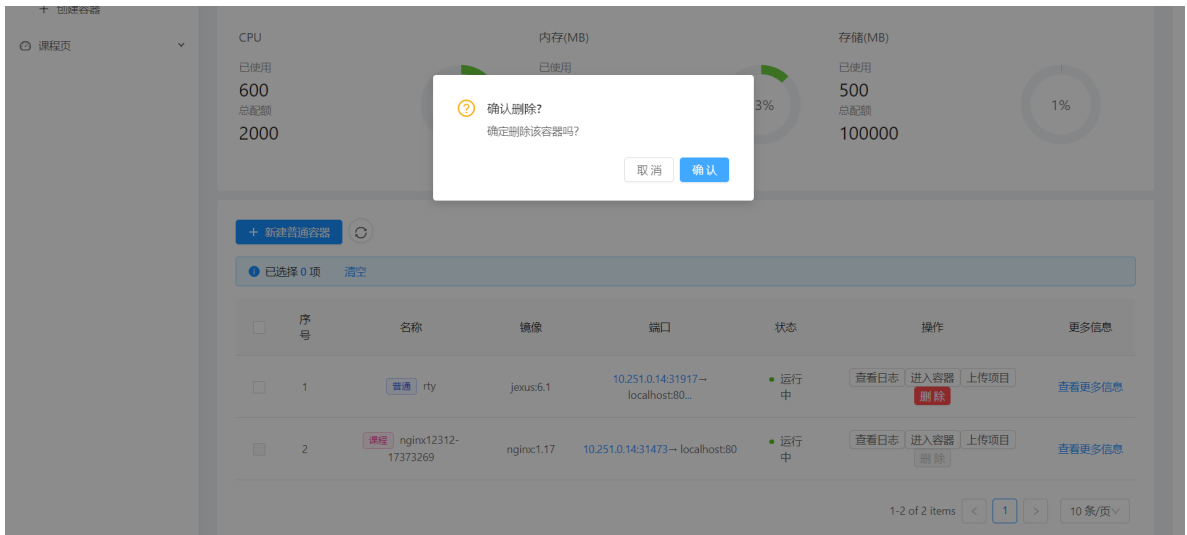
+ 创建容器

课程页

CPU
已使用
600
总配额
2000

内存(MB)
已使用

3%

存储(MB)
已使用
500
总配额
100000

1%

确认删除?
确定删除该容器吗?
取消 确认

+ 新建普通容器

已选择 0 项 清空

| | 序号 | 名称 | 镜像 | 端口 | 状态 | 操作 | 更多信息 |
|---|---|---|---|---|---|---|---|
| | 1 | 普通 rty | jexus:6.1 | 10.251.0.14:31917→ localhost:80... | 运行中 | 查看日志 进入容器 上传项目 删除 | 查看更多信息 |
| | 2 | 课程 nginx12312-17373269 | nginx:1.17 | 10.251.0.14:31473→ localhost:80 | 运行中 | 查看日志 进入容器 上传项目 删除 | 查看更多信息 |

1-2 of 2 items < 1 > 10 条/页